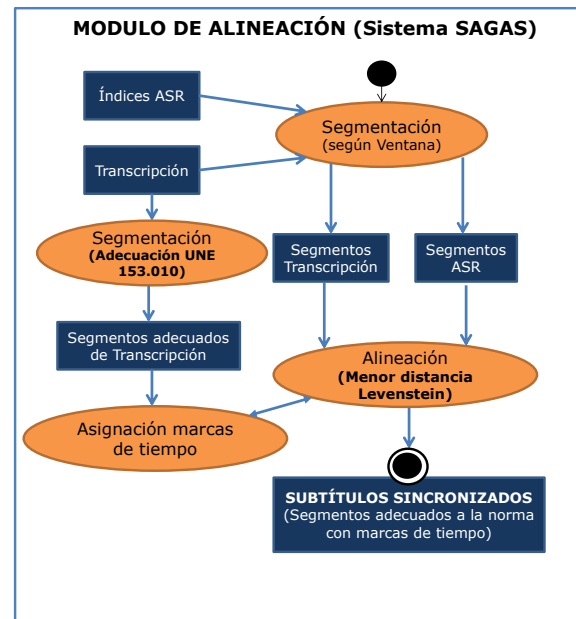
MODULO DE ALINEACIÓN (Sistema SAGAS)

Índices ASR

Segmentación (según Ventana)

Transcripción

Segmentación (Adecuación UNE 153.010)

Segmentos Transcripción

Segmentos ASR

Segmentos adecuados de Transcripción

Alineación (Menor distancia Levenstein)

Asignación marcas de tiempo

SUBTÍTULOS SINCRONIZADOS (Segmentos adecuados a la norma con marcas de tiempo)